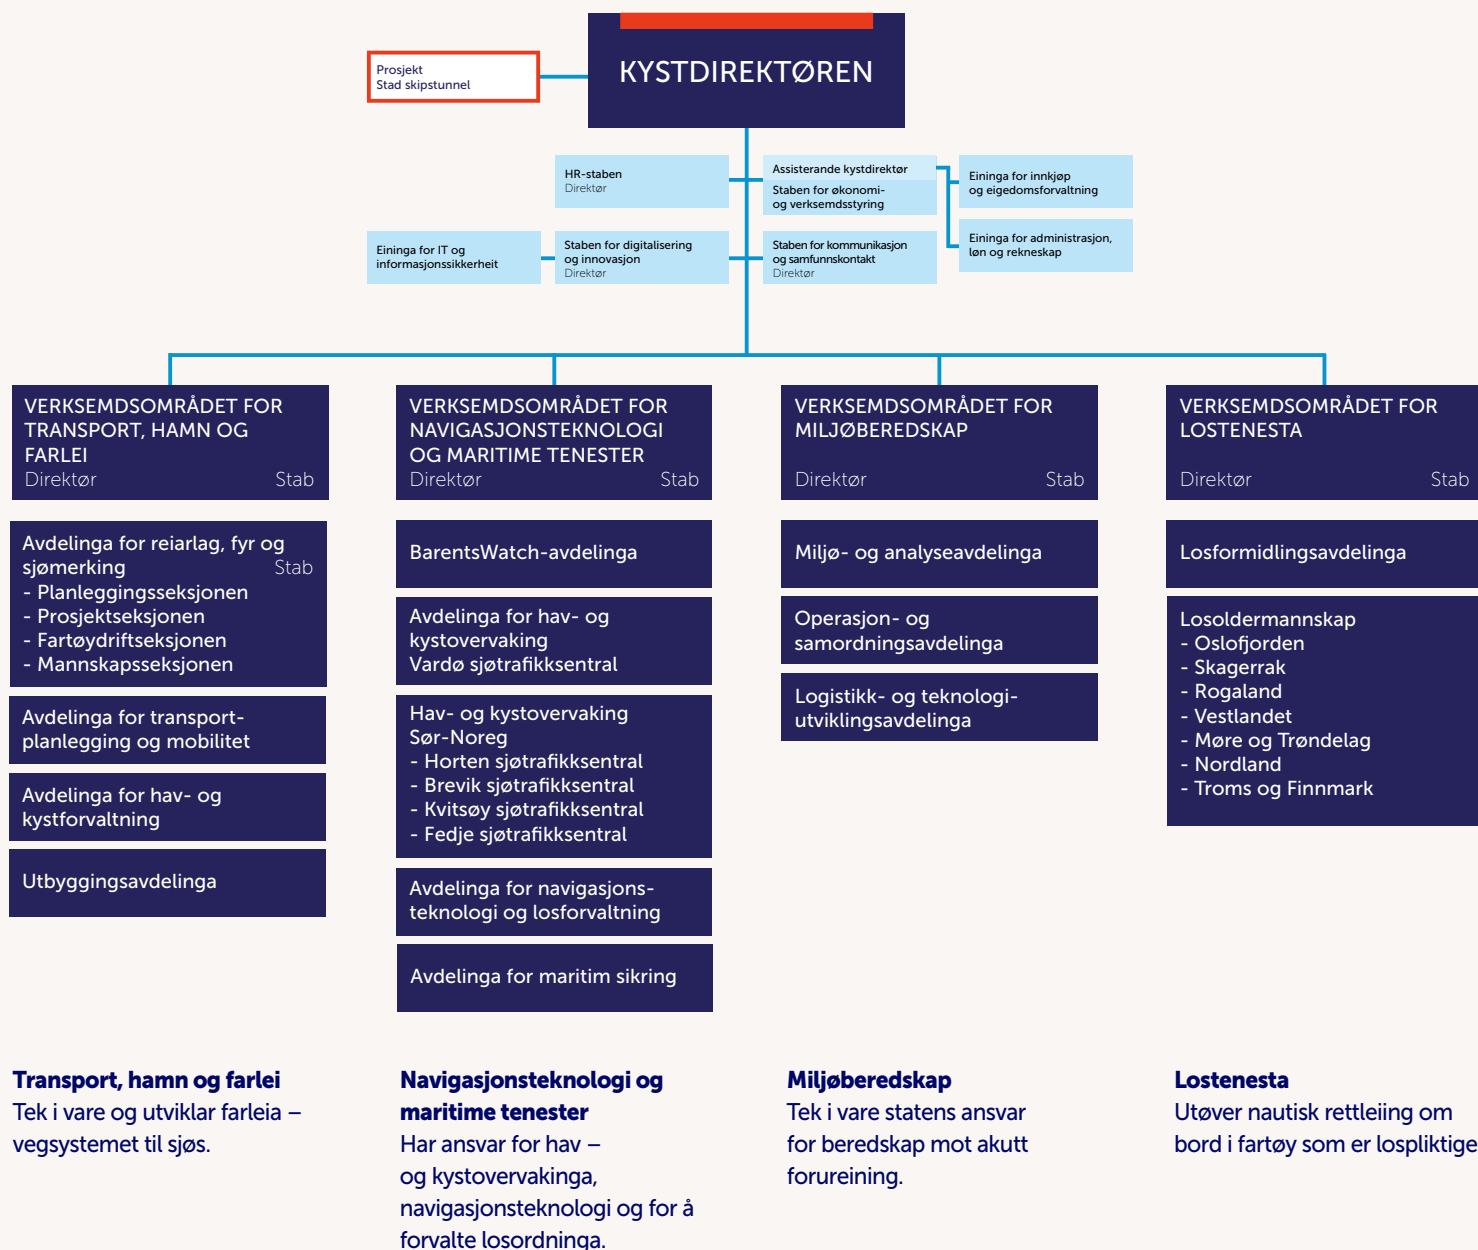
Prosjekt
Stad skipstunnel

KYSTDIREKTØREN

HR-staben
Direktør

Assisterande kystdirektør
Staben for økonomi- og verksemdsstyring

Eininga for innkjøp og eigedomsforvaltning

Eininga for IT og informasjonssikkerheit

Staben for digitalisering og innovasjon
Direktør

Staben for kommunikasjon og samfunnskontakt
Direktør

Eininga for administrasjon, løn og rekneskap

VERKSEMDSOMRÅDET FOR TRANSPORT, HAMN OG FARLEI
Direktør Stab

Avdelinga for reiarlag, fyr og sjømerking Stab
- Planleggingsseksjonen
- Prosjektseksjonen
- Fartøydriftseksjonen
- Mannskapsseksjonen

Avdelinga for transportplanlegging og mobilitet

Avdelinga for hav- og kystforvaltning

Utbyggingsavdelinga

VERKSEMDSOMRÅDET FOR NAVIGASJONSTEKNOLOGI OG MARITIME TENESTER
Direktør Stab

BarentsWatch-avdelinga

Avdelinga for hav- og kystovervaking
Vardø sjøtrafikksentral

Hav- og kystovervaking Sør-Noreg
- Horten sjøtrafikksentral
- Brevik sjøtrafikksentral
- Kvitsøy sjøtrafikksentral
- Fedje sjøtrafikksentral

Avdelinga for navigasjonsteknologi og losforvaltning

Avdelinga for maritim sikring

VERKSEMDSOMRÅDET FOR MILJØBEREDSKAP
Direktør Stab

Miljø- og analyseavdelinga

Operasjon- og samordningsavdelinga

Logistikk- og teknologiutviklingsavdelinga

VERKSEMDSOMRÅDET FOR LOSTENESTA
Direktør Stab

Losformidlingsavdelinga

Losoldermannskap
- Oslofjorden
- Skagerrak
- Rogaland
- Vestlandet
- Møre og Trøndelag
- Nordland
- Troms og Finnmark

Transport, hamn og farlei
Tek i vare og utviklar farleia – vegsystemet til sjøs.

Navigasjonsteknologi og maritime tenester
Har ansvar for hav – og kystovervakinga, navigasjonsteknologi og for å forvalte losordninga.

Miljøberedskap
Tek i vare statens ansvar for beredskap mot akutt forureining.

Lostenesta
Utøver nautisk rettleiing om bord i fartøy som er lospliktige